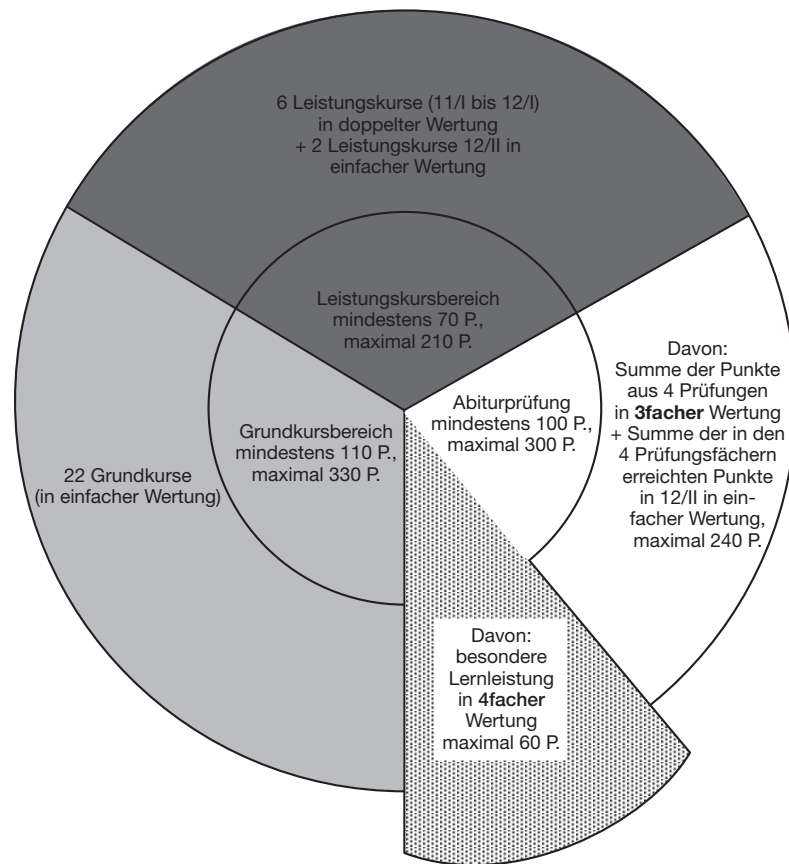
6 Leistungskurse (11/I bis 12/I) in doppelter Wertung + 2 Leistungskurse 12/II in einfacher Wertung

Leistungskursbereich mindestens 70 P., maximal 210 P.

22 Grundkurse (in einfacher Wertung)

Grundkursbereich mindestens 110 P., maximal 330 P.

Abiturprüfung mindestens 100 P., maximal 300 P.

Davon: Summe der Punkte aus 4 Prüfungen in **3facher** Wertung + Summe der in den 4 Prüfungsfächern erreichten Punkte in 12/II in einfacher Wertung, maximal 240 P.

Davon: besondere Lernleistung in **4facher** Wertung maximal 60 P.